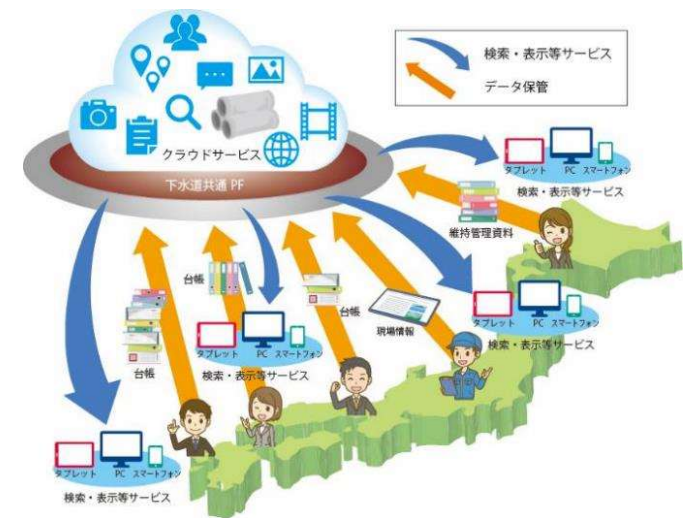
検索・表示等サービス

データ保管

クラウドサービス

下水道共通 PF

タブレット PC スマートフォン

検索・表示等サービス

維持管理資料

台帳

台帳

現場情報

タブレット PC スマートフォン

検索・表示等サービス

台帳

タブレット PC スマートフォン

検索・表示等サービス

タブレット PC スマートフォン

検索・表示等サービス